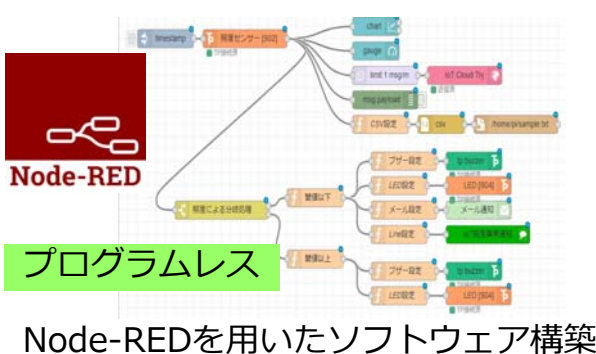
timestamp

照度センサー [902]

chart

gauge

limit 1 msg/m

IoT Cloud Thi

msg.payload

CSV設定

csv

/home/pi/sample.txt

照度による分岐処理

閾値以下

ブザー設定

tp buzzer

LED設定

LED [904]

メール設定

メール通知

Line設定

閾値以上

ブザー設定

tp buzzer

LED設定

LED [904]

Node-RED

プログラムレス

Node-REDを用いたソフトウェア構築